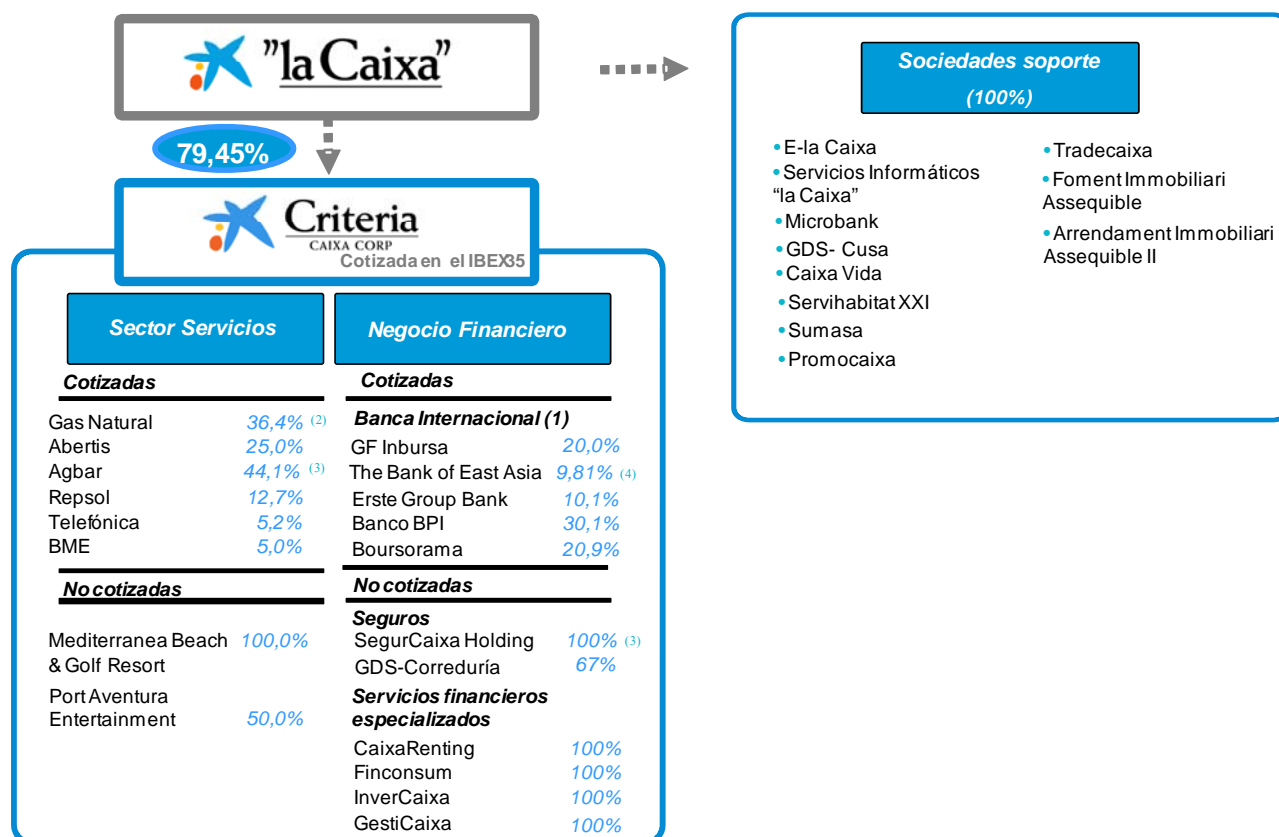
"la Caixa"

79,45%

Criteria
CAIXA CORP
Cotizada en el IBEX35

Sector Servicios

Cotizadas

| | |
|---|---|
| Gas Natural | 36,4% (2) |
| Abertis | 25,0% |
| Agbar | 44,1% (3) |
| Repsol | 12,7% |
| Telefónica | 5,2% |
| BME | 5,0% |

No cotizadas

| | |
|---|---|
| Mediterranea Beach & Golf Resort | 100,0% |
| Port Aventura Entertainment | 50,0% |

Negocio Financiero

Cotizadas

Banca Internacional (1)

| | |
|---|---|
| GF Inbursa | 20,0% |
| The Bank of East Asia | 9,81% (4) |
| Erste Group Bank | 10,1% |
| Banco BPI | 30,1% |
| Boursorama | 20,9% |

No cotizadas

Seguros

| | |
|---|---|
| SegurCaixa Holding | 100% (3) |
| GDS-Correduría | 67% |

Servicios financieros especializados

| | |
|---|---|
| CaixaRenting | 100% |
| Finconsum | 100% |
| InverCaixa | 100% |
| GestiCaixa | 100% |

Sociedades soporte
(100%)

• E-la Caixa
• Servicios Informáticos "la Caixa"
• Microbank
• GDS- Cusa
• Caixa Vida
• Servihabitat XXI
• Sumasa
• Promocaixa

• Tradecaixa
• Foment Immobiliari Assequible
• Arrendament Immobiliari Assequible II